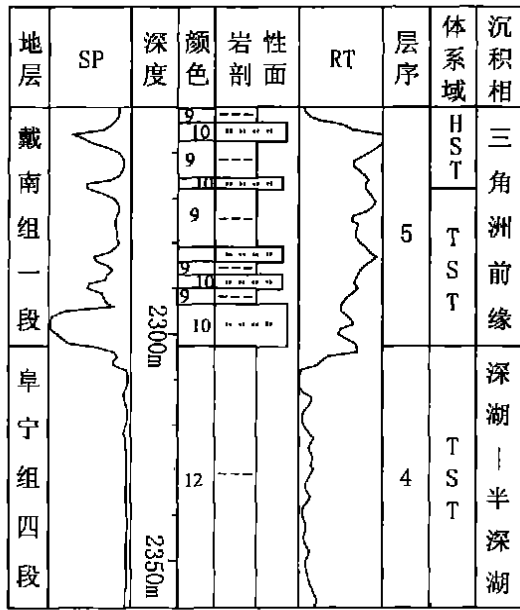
| 地层 | SP | 深度 | 颜色 | 岩性剖面 | RT | 层序 | 体系域 | 沉积相 |
|---|---|---|---|---|---|---|---|---|
| 戴南组一段 | | 2300m | 9 10 9 10 9 9 10 9 10 | | | 5 | HST | 三角洲前缘 |
| | | | | | | | TST | |
| 阜宁组四段 | | 2350m | 12 | | | 4 | TST | 深湖—半深湖 |